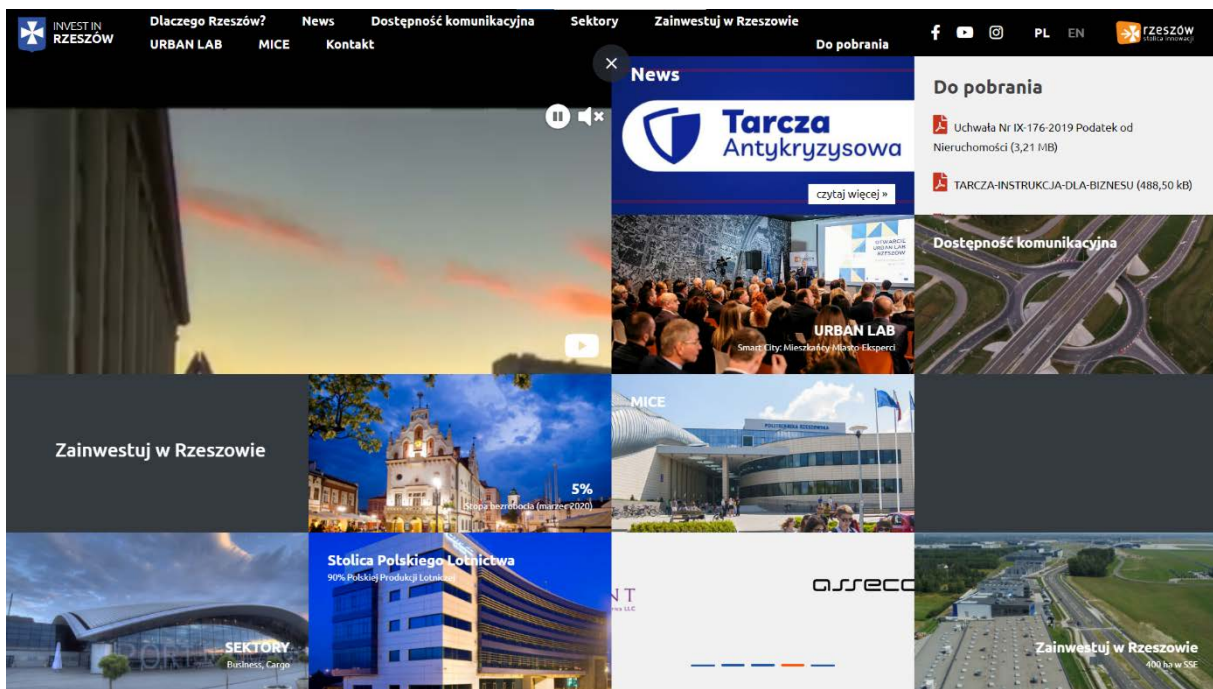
INVEST IN RZESZÓW

Dlaczego Rzeszów? News Dostępność komunikacyjna Sektory Zainwestuj w Rzeszowie
URBAN LAB MICE Kontakt Do pobrania

PL EN

rzeszów stolica innowacji

×

News

Tarcza Antykryzysowa

czytaj więcej »

Do pobrania

Uchwała Nr IX-176-2019 Podatek od Nieruchomości (3,21 MB)

TARCZA-INSTRUKCJA-DLA-BIZNESU (488,50 kB)

OTWARCIE URBAN LAB RZESZÓW

URBAN LAB
Smart City: Mieszkańcy-Miasto-Eksperci

Dostępność komunikacyjna

Zainwestuj w Rzeszowie

5%
Stopa bezrobocia (marzec 2020)

MICE

POLITECHNIKA RZESZOWSKA

SEKTORY
Business, Cargo

Stolica Polskiego Lotnictwa
90% Polskiej Produkcji Lotniczej

NT

asseco

Zainwestuj w Rzeszowie
400 ha w SSE